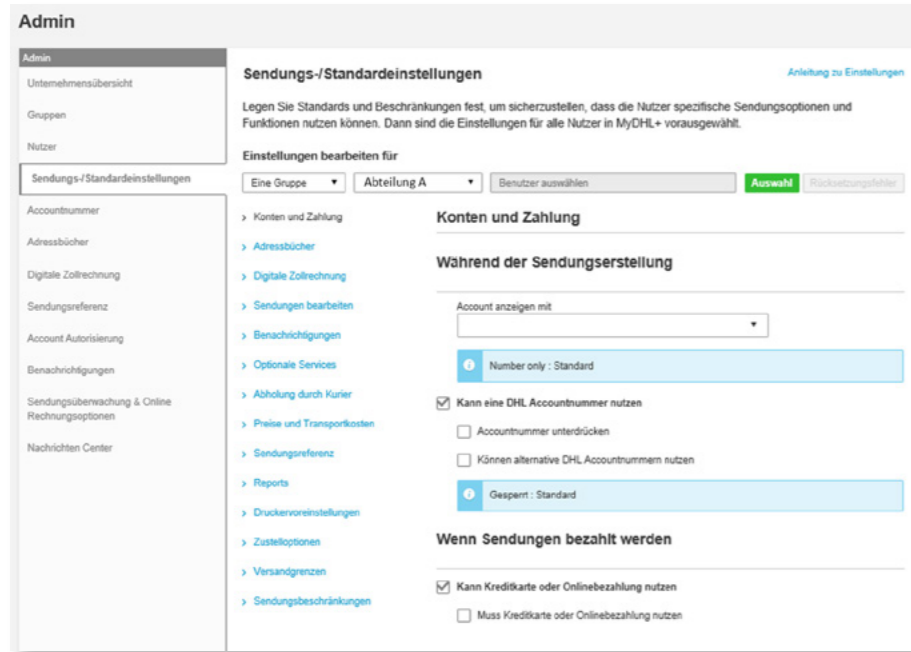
Admin

Admin

Unternehmensübersicht

Gruppen

Nutzer

Sendungs-/Standardeinstellungen

Accountnummer

Adressbücher

Digitale Zollrechnung

Sendungsreferenz

Account Autorisierung

Benachrichtigungen

Sendungsüberwachung & Online Rechnungsoptionen

Nachrichten Center

Sendungs-/Standardeinstellungen

Anleitung zu Einstellungen

Legen Sie Standards und Beschränkungen fest, um sicherzustellen, dass die Nutzer spezifische Sendungsoptionen und Funktionen nutzen können. Dann sind die Einstellungen für alle Nutzer in MyDHL+ vorausgewählt.

Einstellungen bearbeiten für

Eine Gruppe ▾ Abteilung A ▾ Benutzer auswählen Auswahl Rücksetzungsfehler

> Konten und Zahlung
> Adressbücher
> Digitale Zollrechnung
> Sendungen bearbeiten
> Benachrichtigungen
> Optionale Services
> Abholung durch Kurier
> Preise und Transportkosten
> Sendungsreferenz
> Reports
> Druckervoreinstellungen
> Zustelloptionen
> Versandgrenzen
> Sendungsbeschränkungen

Konten und Zahlung

Während der Sendungserstellung

Account anzeigen mit

Number only : Standard

Kann eine DHL Accountnummer nutzen

Accountnummer unterdrücken

Können alternative DHL Accountnummern nutzen

Gesperrt : Standard

Wenn Sendungen bezahlt werden

Kann Kreditkarte oder Onlinebezahlung nutzen

Muss Kreditkarte oder Onlinebezahlung nutzen